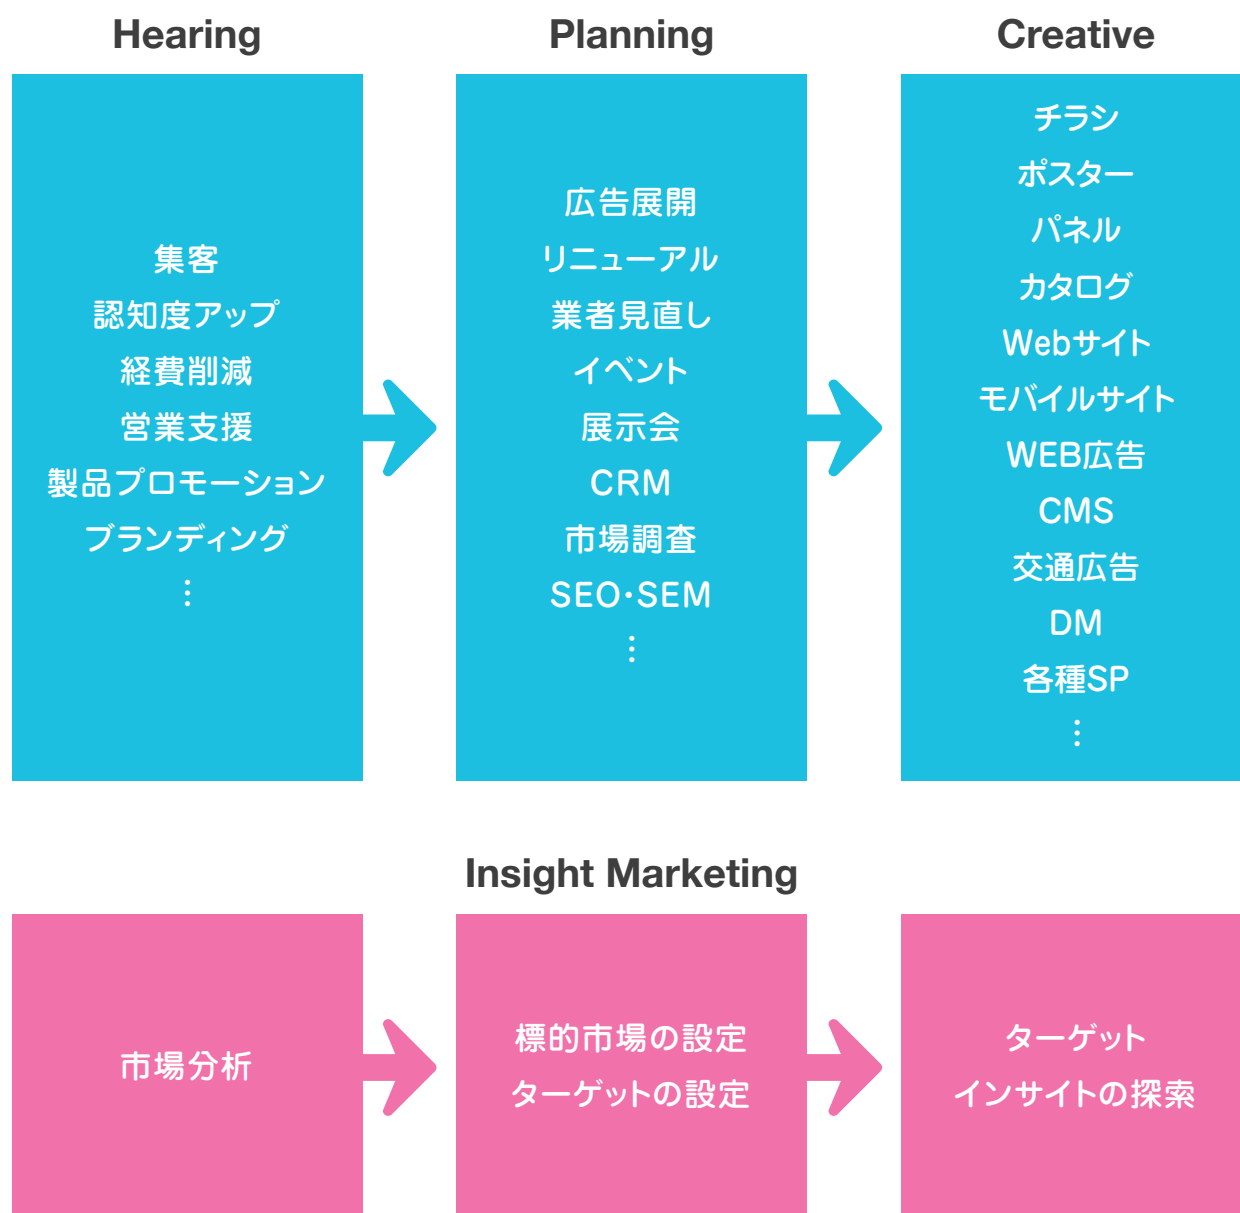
Hearing

集客
認知度アップ
経費削減
営業支援
製品プロモーション
ブランディング
⋮

Planning

広告展開
リニューアル
業者見直し
イベント
展示会
CRM
市場調査
SEO・SEM
⋮

Creative

チラシ
ポスター
パネル
カタログ
Webサイト
モバイルサイト
WEB広告
CMS
交通広告
DM
各種SP
⋮

Insight Marketing

市場分析

標的市場の設定
ターゲットの設定

ターゲット
インサイトの探索